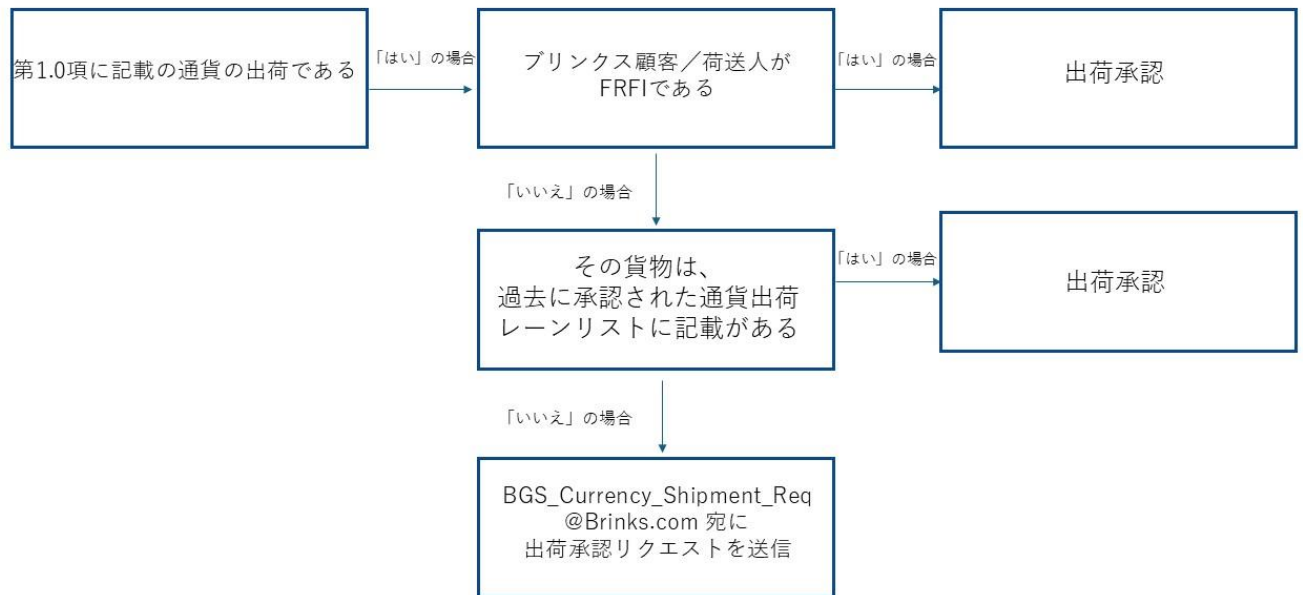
第1.0項に記載の通貨の出荷である

「はい」の場合

ブリンクス顧客／荷送人がFRFIである

「はい」の場合

出荷承認

「いいえ」の場合

その貨物は、過去に承認された通貨出荷レーンリストに記載がある

「はい」の場合

出荷承認

「いいえ」の場合

BGS_Currency_Shipment_Req@Brinks.com 宛に出荷承認リクエストを送信